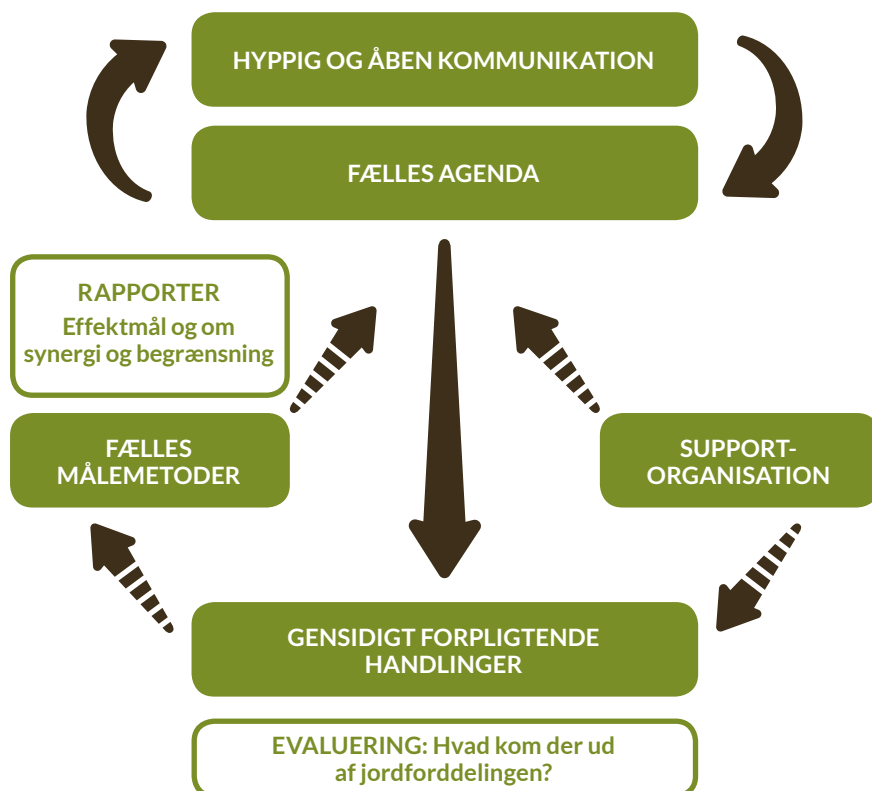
HYPPIG OG ÅBEN KOMMUNIKATION

FÆLLES AGENDA

RAPPORTER
Effektmål og om synergi og begrænsning

FÆLLES MÅLEMETODER

SUPPORT-ORGANISATION

GENSIDIGT FORPLIGTENDE HANDLINGER

EVALUERING: Hvad kom der ud af jordforddelingen?